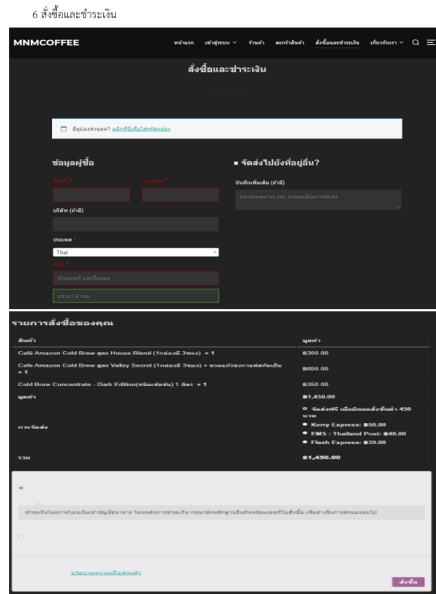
6 สั่งซื้อและชำระเงิน

MNMCOFFEE

หน้าแรก เข้าสู่ระบบ ร้านค้า ตะกร้าสินค้า สั่งซื้อและชำระเงิน เกี่ยวกับเรา Q

สั่งซื้อและชำระเงิน

มีคูปองส่วนลด? คลิกที่นี่เพื่อใส่รหัสคูปอง

ข้อมูลผู้ซื้อ

ชื่อจริง * นามสกุล *

บริษัท (ตัวเลือก)

ประเทศ *

Thai

ที่อยู่ *

บ้านเลขที่ และชื่อถนน

แฟลต / ห้อง

จัดส่งไปยังที่อยู่อื่น?

บันทึกเพิ่มเติม (ตัวเลือก)

หมายเหตุเกี่ยวกับการสั่งซื้อ เช่น รายละเอียดการจัดส่ง

รายการสั่งซื้อของคุณ

| สินค้า | ยอดรวม |
|---|---|
| Café Amazon Cold Brew สูตร House Blend (1กล่องมี 3ซอง) × 1 | ฿300.00 |
| Cafe Amazon Cold Brew สูตร Valley Secret (1กล่องมี 3ซอง) + ซองแก้วขวดกาแฟสกัดเย็น × 1 | ฿800.00 |
| Cold Brew Concentrate - Dark Edition(ชนิดเข้มข้น) 1 ลิตร × 1 | ฿350.00 |
| ยอดรวม | ฿1,450.00 |
| การจัดส่ง | จัดส่งฟรี เมื่อมียอดสั่งซื้อ ฿450 บาท<br>Kerry Express: ฿50.00<br>EMS : Thailand Post: ฿40.00<br>Flash Express: ฿30.00 |
| รวม | ฿1,450.00 |

ชำระเงินโดยการโอนเงินเข้าบัญชีธนาคาร โดยหลังการชำระเงิน กรุณาส่งหลักฐานเป็นอีเมลพร้อมเลขที่ใบสั่งซื้อ เพื่อดำเนินการต่อของคุณไป

นโยบายความเป็นส่วนตัว

สั่งซื้อ